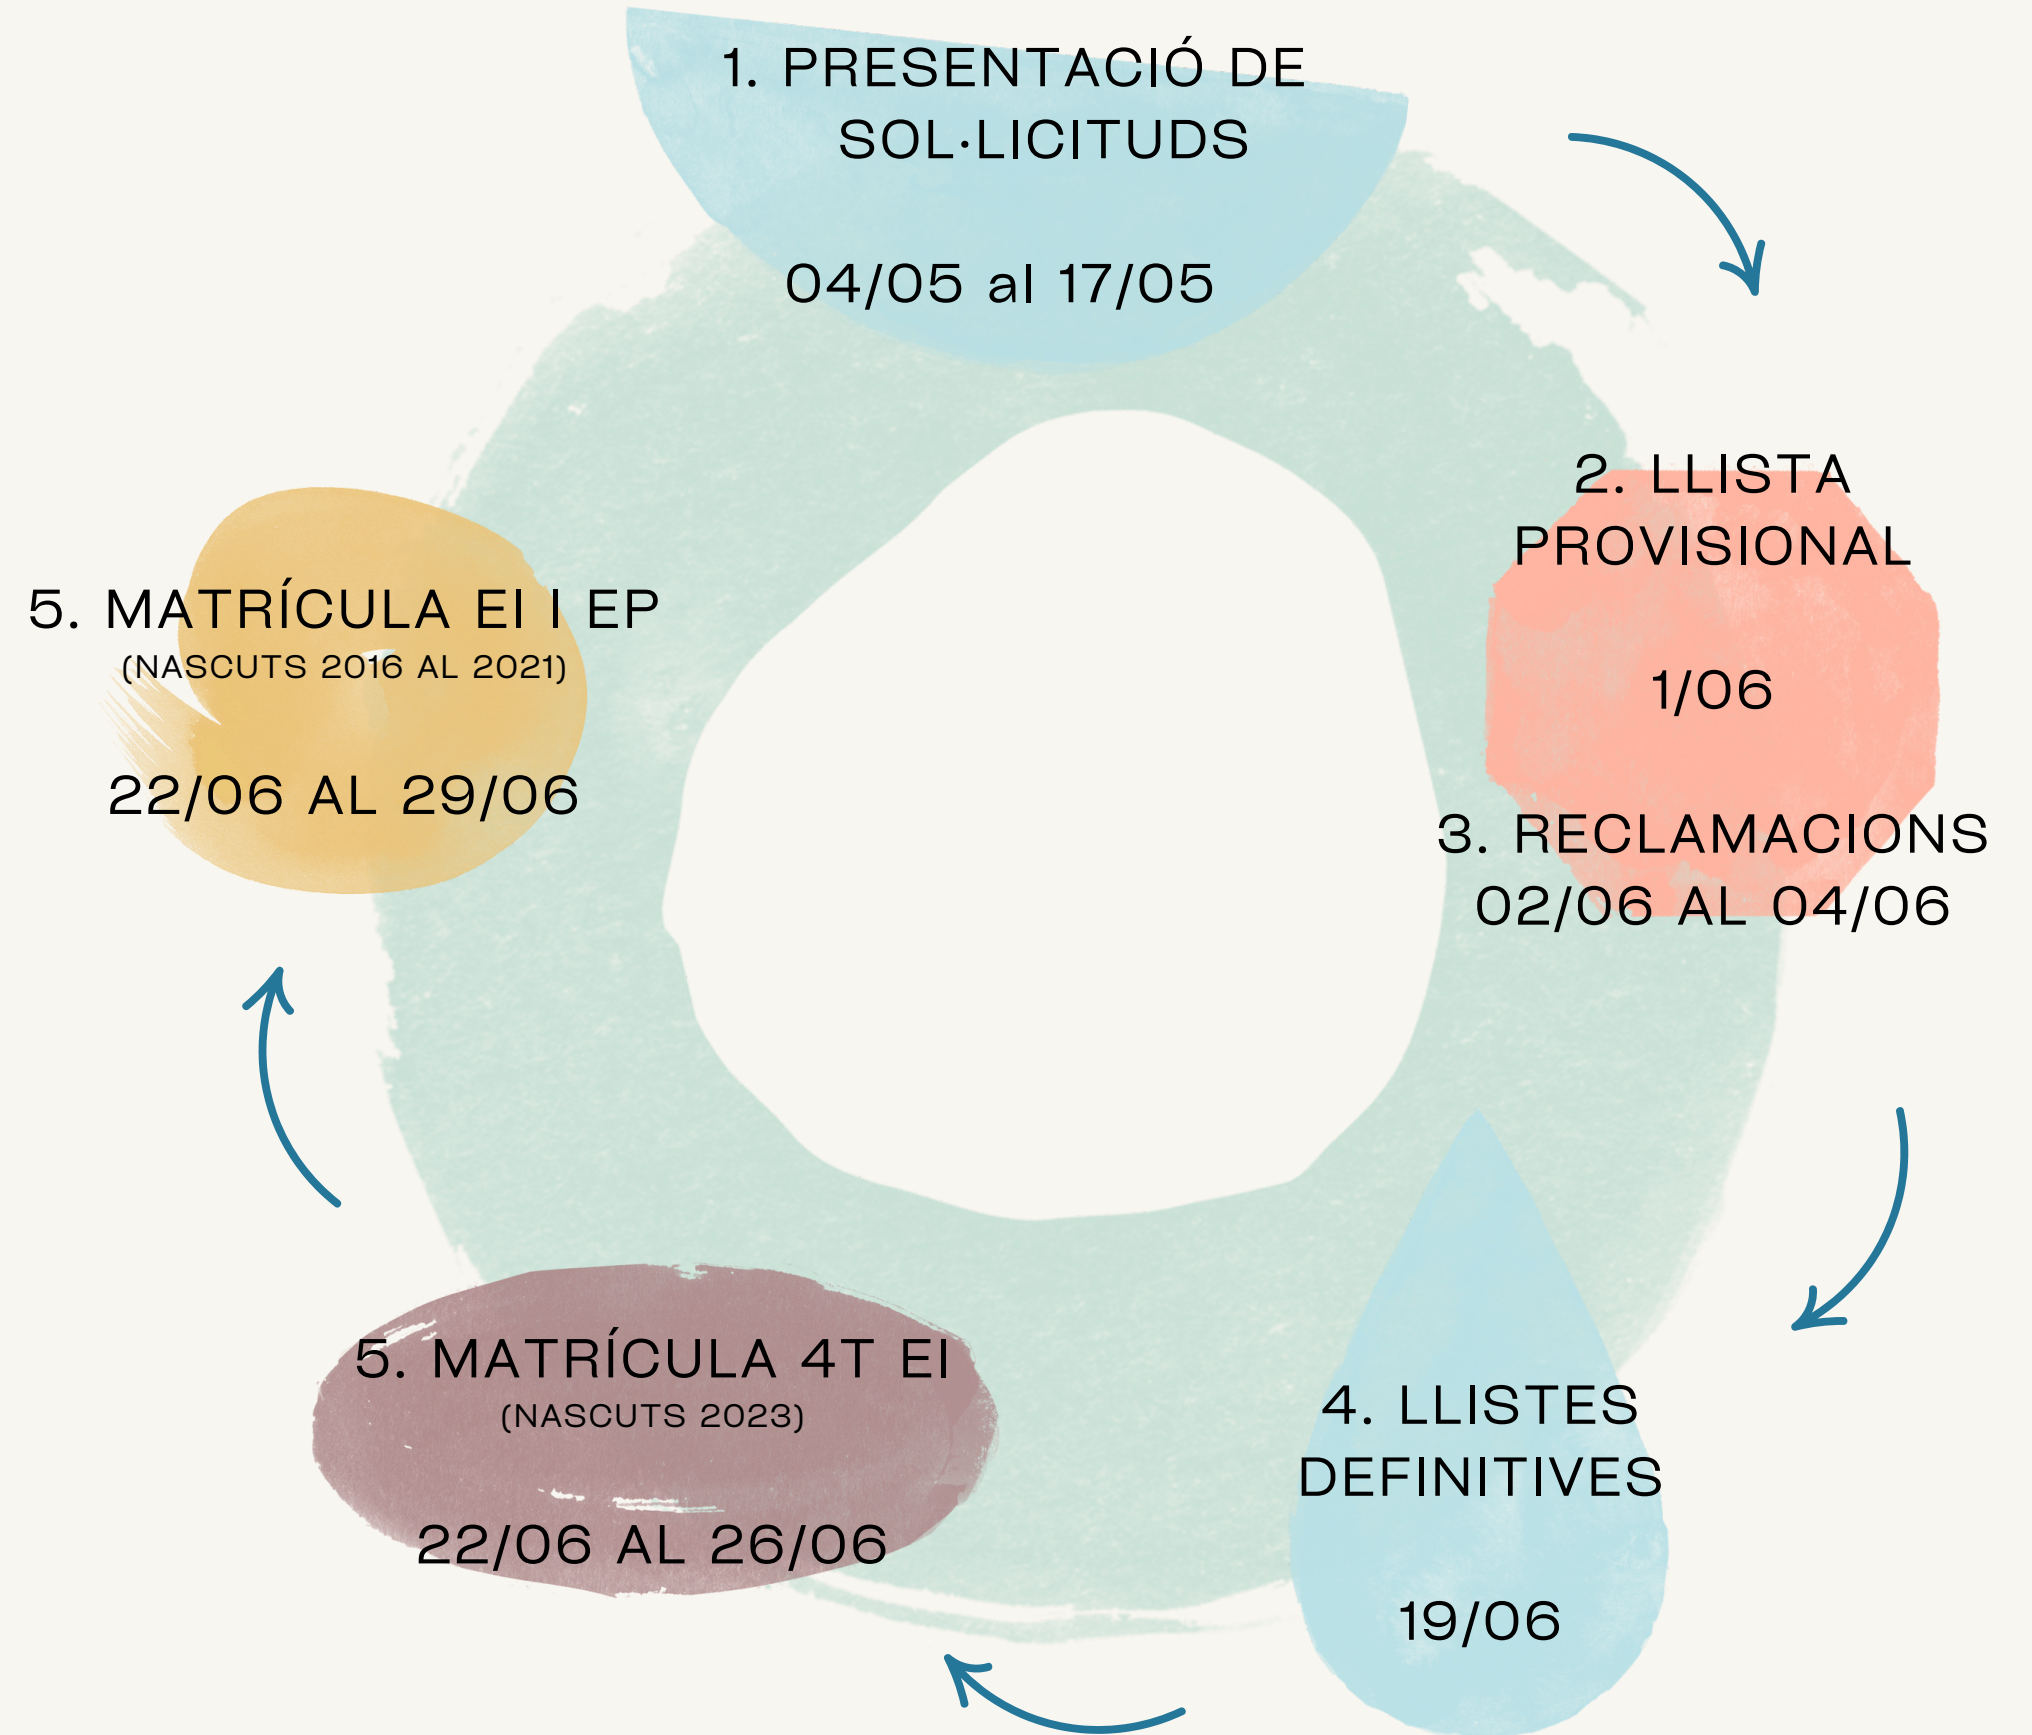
1. PRESENTACIÓ DE SOL·LICITUDS

04/05 al 17/05

2. LLISTA PROVISIONAL

1/06

3. RECLAMACIONS
02/06 AL 04/06

4. LLISTES DEFINITIVES

19/06

5. MATRÍCULA 4T EI
(NASCUTS 2023)

22/06 AL 26/06

5. MATRÍCULA EI I EP
(NASCUTS 2016 AL 2021)

22/06 AL 29/06